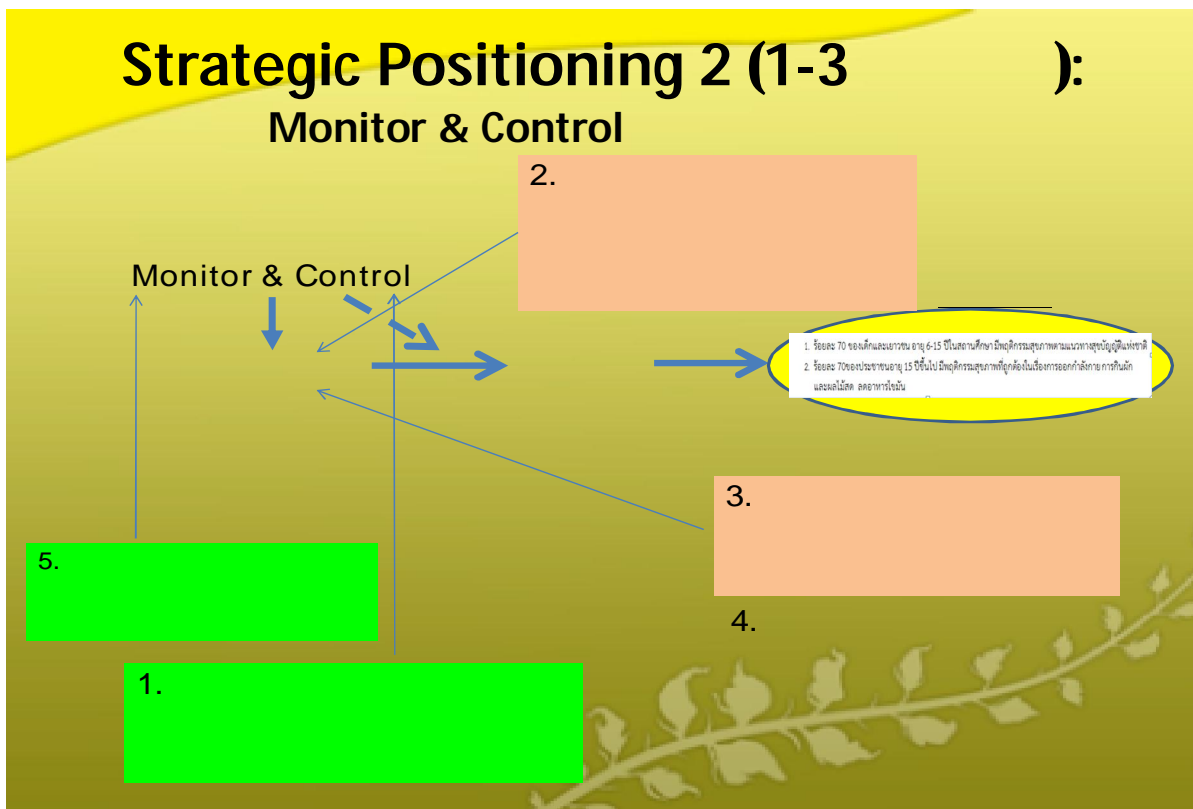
Strategic Positioning 2 (1-3 ):
Monitor & Control

2.

Monitor & Control

1. ร้อยละ 70 ของเด็กและเยาวชน อายุ 6-15 ปีในสถานศึกษา มีพฤติกรรมสุขภาพตามแนวทางสุขบัญญัติแห่งชาติ
2. ร้อยละ 70ของประชาชนอายุ 15 ปีขึ้นไป มีพฤติกรรมสุขภาพที่ถูกต้องในเรื่องการออกกำลังกาย การกินผักและผลไม้สด ลดอาหารไขมัน

3.

5.

4.

1.